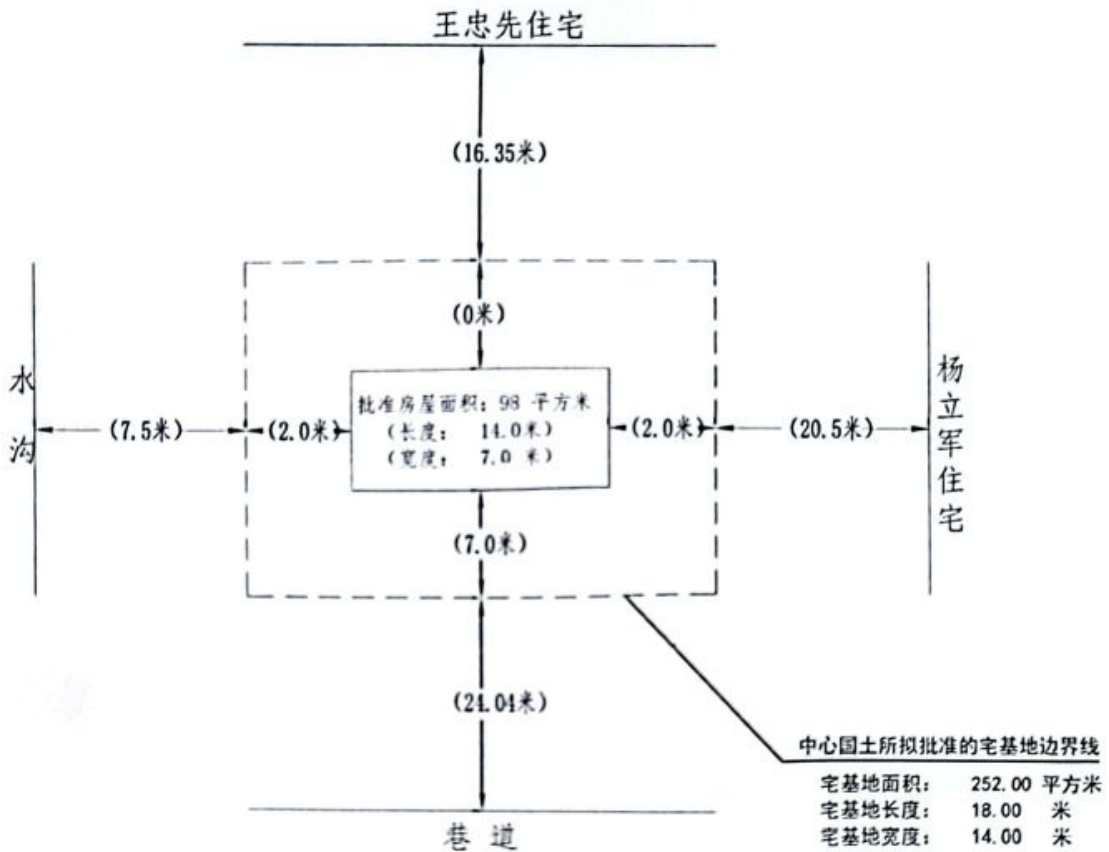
王忠先住宅

(16.35米)

(0米)

水沟

(7.5米)

(2.0米)

批准房屋面积：98 平方米
(长度： 14.0米)
(宽度： 7.0 米)

(2.0米)

(20.5米)

杨立军住宅

(7.0米)

(21.04米)

中心国土所拟批准的宅基地边界线

宅基地面积： 252.00 平方米
宅基地长度： 18.00 米
宅基地宽度： 14.00 米

巷道